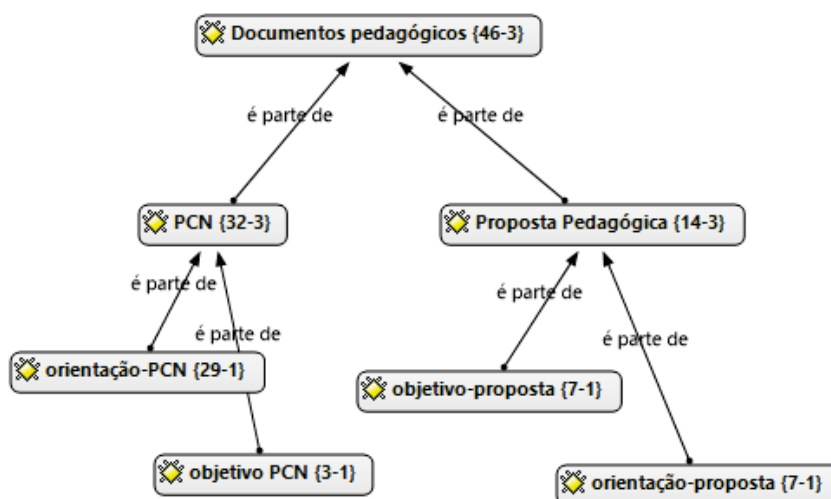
Documentos pedagógicos {46-3}

é parte de

é parte de

PCN {32-3}

Proposta Pedagógica {14-3}

é parte de

é parte de

é parte de

é parte de

orientação-PCN {29-1}

objetivo-proposta {7-1}

objetivo PCN {3-1}

orientação-proposta {7-1}